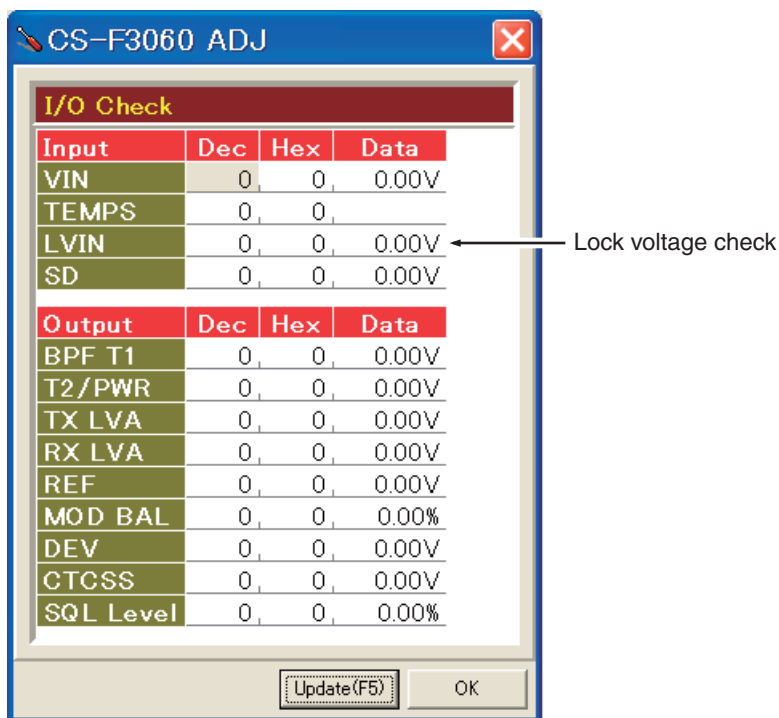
CS-F3060 ADJ

I/O Check

| Input | Dec | Hex | Data |
|---|---|---|---|
| VIN | 0 | 0 | 0.00V |
| TEMPS | 0 | 0 | |
| LVIN | 0 | 0 | 0.00V |
| SD | 0 | 0 | 0.00V |

Lock voltage check

| Output | Dec | Hex | Data |
|---|---|---|---|
| BPF T1 | 0 | 0 | 0.00V |
| T2/PWR | 0 | 0 | 0.00V |
| TX LVA | 0 | 0 | 0.00V |
| RX LVA | 0 | 0 | 0.00V |
| REF | 0 | 0 | 0.00V |
| MOD BAL | 0 | 0 | 0.00% |
| DEV | 0 | 0 | 0.00V |
| CTCSS | 0 | 0 | 0.00V |
| SQL Level | 0 | 0 | 0.00% |

Update(F5)
OK